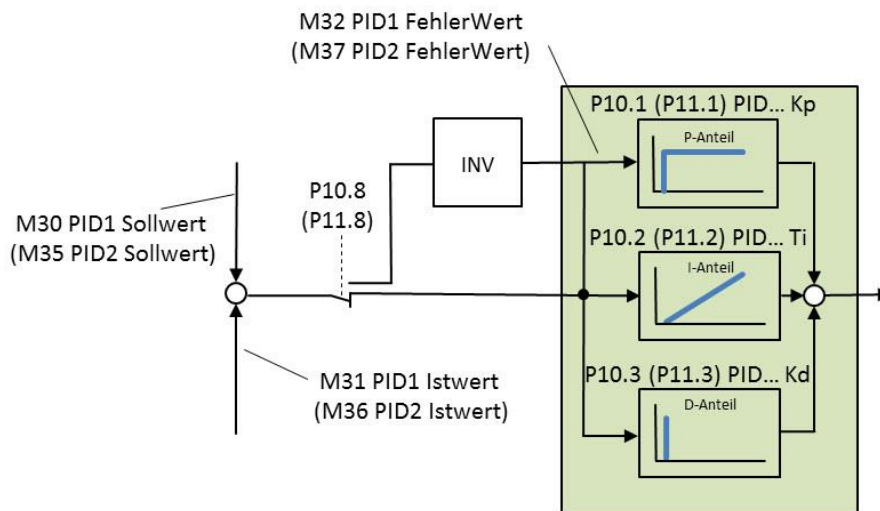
M32 PID1 FehlerWert
(M37 PID2 FehlerWert)

P10.1 (P11.1) PID... Kp

P-Anteil

INV

P10.8
(P11.8)

M30 PID1 Sollwert
(M35 PID2 Sollwert)

P10.2 (P11.2) PID... Ti

I-Anteil

P10.3 (P11.3) PID... Kd

M31 PID1 Istwert
(M36 PID2 Istwert)

D-Anteil